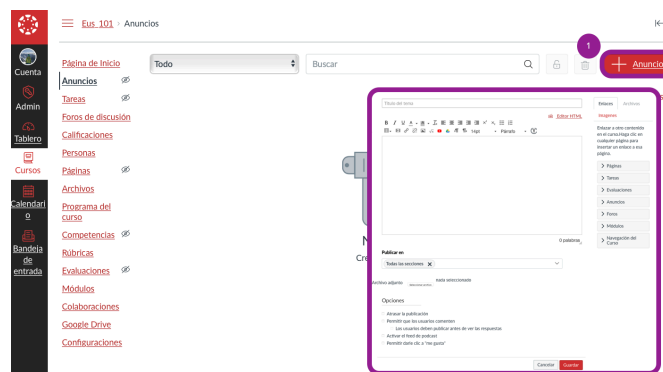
Eus 101 > Anuncios

Cuenta

Admin

Tablero

Cursos

Calendario

Bandeja de entrada

Página de Inicio
Anuncios
Tareas
Foros de discusión
Calificaciones
Personas
Páginas
Archivos
Programa del curso
Competencias
Rúbricas
Evaluaciones
Módulos
Colaboraciones
Google Drive
Configuraciones

Todo

Buscar

1

+ Anuncio

Título del tema

Editor HTML

12pt

Párrafo

0 palabras

Enlaces Archivos Imágenes

Enlazar a otro contenido en el curso.Haga clic en cualquier página para insertar un enlace a esa página.

Páginas
Tareas
Evaluaciones
Anuncios
Foros
Módulos
Navegación del Curso

Publicar en

Todas las secciones

Archivo adjunto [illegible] nada seleccionado

Opciones

Atrasar la publicación
Permitir que los usuarios comenten
Los usuarios deben publicar antes de ver las respuestas
Activar el feed de podcast
Permitir darle clic a "me gusta"

Cancelar Guardar